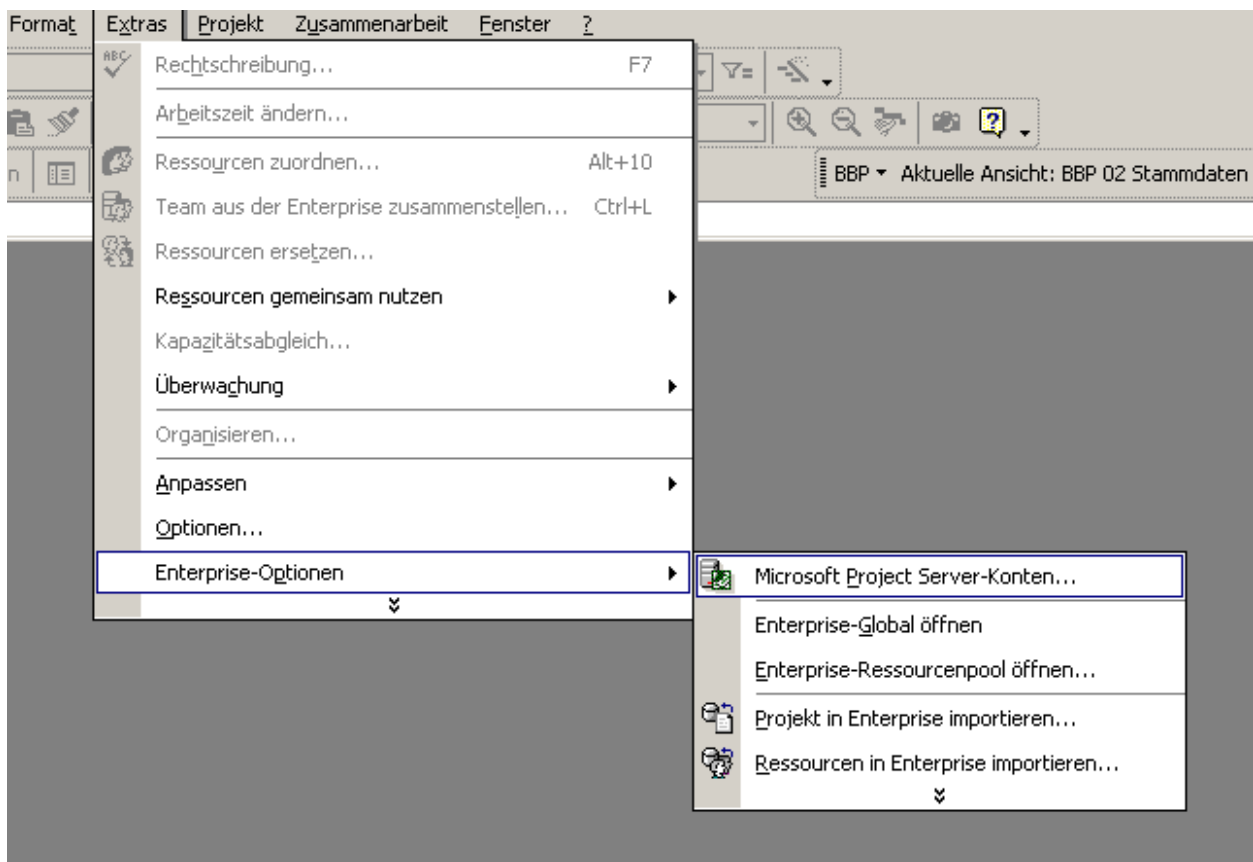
Format Extras Projekt Zusammenarbeit Fenster ?

Rechtschreibung... F7
Arbeitszeit ändern...
Ressourcen zuordnen... Alt+10
Team aus der Enterprise zusammenstellen... Ctrl+L
Ressourcen ersetzen...
Ressourcen gemeinsam nutzen
Kapazitätsabgleich...
Überwachung
Organisieren...
Anpassen
Optionen...
Enterprise-Optionen

BBP ▾ Aktuelle Ansicht: BBP 02 Stammdaten

Microsoft Project Server-Konten...
Enterprise-Global öffnen
Enterprise-Ressourcenpool öffnen...
Projekt in Enterprise importieren...
Ressourcen in Enterprise importieren...